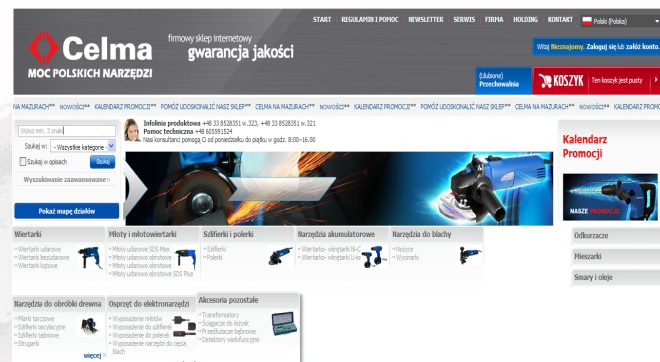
START | REGULAMIN I POMOC | NEWSLETTER | SERWIS | FIRMA | HOLDING | KONTAKT | Polski (Polska)

Celma
MOC POLSKICH NARZĘDZI

firmowy sklep internetowy
gwarancja jakości

Witaj Nieznajomy. Zaloguj się lub załóż konto.

(Ulubione) Przechowalnia | KOSZYK | Ten koszyk jest pusty

NA MAZURACH** NOWOŚCI** KALENDARZ PROMOCJI** POMÓŻ UDOSKONALIĆ NASZ SKLEP** CELMA NA MAZURACH** NOWOŚCI** KALENDARZ PROMOCJI** POMÓŻ UDOSKONALIĆ NASZ SKLEP** CELMA NA MAZURACH** NOWOŚCI** KALENDARZ PROM

Wpisz min. 3 znaki

Szukaj w: - Wszystkie kategorie
Szukaj w opisach | Szukaj

Wyszukiwanie zaawansowane

Pokaż mapę działów

Infolinia produktowa +48 33 8528351 w.323, +48 33 8528351 w.321
Pomoc techniczna +48 605591524
Nasi konsultanci pomogą Ci od poniedziałku do piątku w godz. 8:00–16:00

Kalendarz Promocji

NASZE PROMOCJE

Odkurzacze
Mieszarki
Smary i oleje

Wiertarki
» Wiertarki udarowe
» Wiertarki bezudarowe
» Wiertarki kątowe

Młoty i młotowiertarki
» Młoty udarowe SDS Max
» Młoty udarowo obrotowe
» Młoty udarowo obrotowe
» Młoty udarowo obrotowe SDS Plus

Szlifierki i polerki
» Szlifierki
» Polerki

Narzędzia akumulatorowe
» Wiertarko- wkrętarki Ni-C
» Wiertarko- wkrętarki Li-ion

Narzędzia do blachy
» Nożyce
» Wycinarki

Narzędzia do obróbki drewna
» Piłarki tarczowe
» Szlifierki oscylacyjne
» Szlifierki taśmowe
» Strugarki
więcej

Osprzęt do elektronarzędzi
» Wyposażenie młotów
» Wyposażenie do szlifierek
» Wyposażenie do polerek
» Wyposażenie narzędzi do cięcia blach

Akcesoria pozostałe
» Transformatory
» Ściągacze do łożysk
» Przedłużacze bębnowe
» Detektory wielofunkcyjne